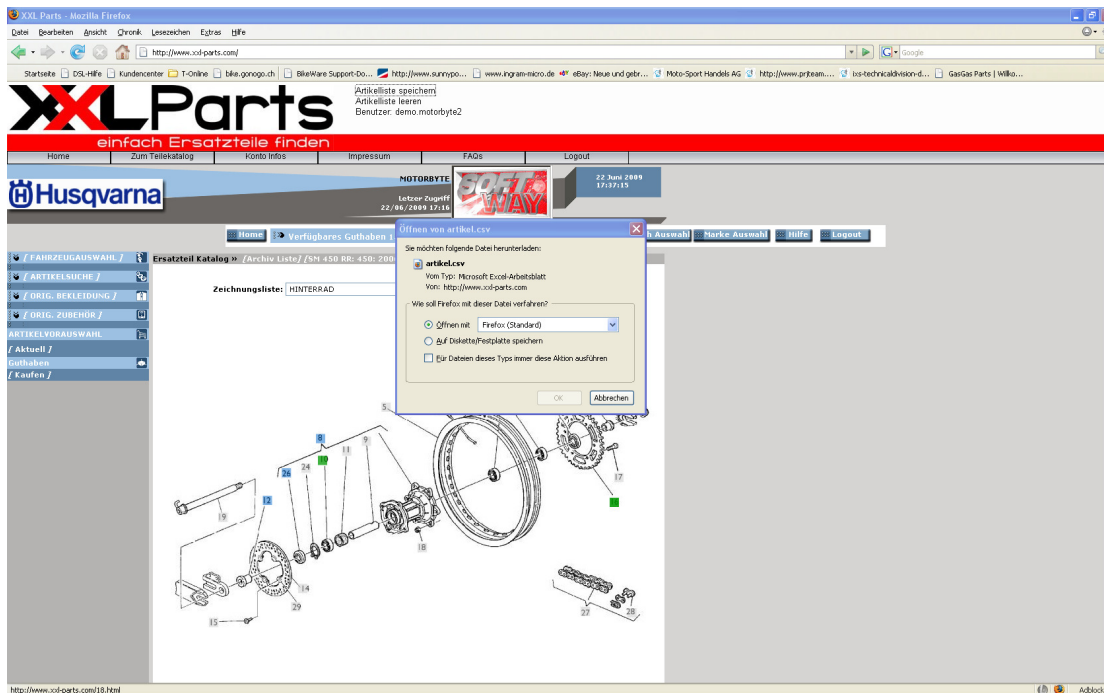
XXL Parts - Mozilla Firefox

Datei Bearbeiten Ansicht Chronik Lesezeichen Extras Hilfe

http://www.xxl-parts.com/

Google

Startseite DSL-Hilfe Kundencenter T-Online bike.gonogo.ch BikeWare Support-Do... http://www.sunnypo... www.ingram-micro.de eBay: Neue und gebr... Moto-Sport Handels AG http://www.prjteam.... ixs-technicaldivision-d... GasGas Parts | Wilko...

XXLParts
einfach Ersatzteile finden

Artikelliste speichern
Artikelliste leeren
Benutzer: demo.motorbyte2

Home | Zum Teilekatalog | Konto Infos | Impressum | FAQs | Logout

Husqvarna

MOTORBYTE
Letzer Zugriff
22/06/2009 17:16

SOFT WAY

22 Juni 2009
17:37:15

Home | Verfügbares Guthaben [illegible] | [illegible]h Auswahl | Marke Auswahl | Hilfe | Logout

/ FAHRZEUGAUSWAHL /
/ ARTIKELSUCHE /
/ ORIG. BEKLEIDUNG /
/ ORIG. ZUBEHÖR /
ARTIKELVORAUSWAHL
/ Aktuell /
Guthaben
/ Kaufen /

Ersatzteil Katalog » /Archiv Liste/ /SM 450 RR: 450: 200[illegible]

Zeichnungsliste: HINTERRAD

Öffnen von artikel.csv

Sie möchten folgende Datei herunterladen:
artikel.csv
Vom Typ: Microsoft Excel-Arbeitsblatt
Von: http://www.xxl-parts.com

Wie soll Firefox mit dieser Datei verfahren?
Öffnen mit Firefox (Standard)
Auf Diskette/Festplatte speichern
Für Dateien dieses Typs immer diese Aktion ausführen

OK Abbrechen

5 8 26 24 10 11 9 12 19 18 17 14 29 15 27 28

http://www.xxl-parts.com/18.html

Adblock